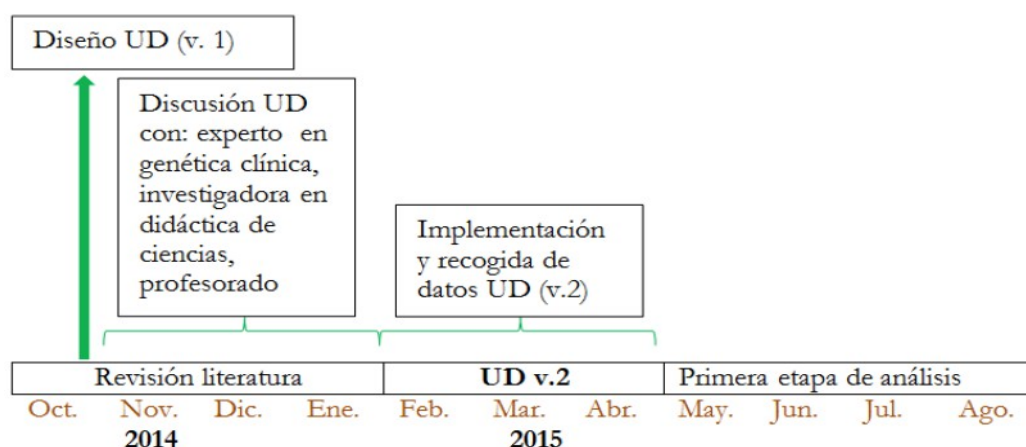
Diseño UD (v. 1)

Discusión UD con: experto en genética clínica, investigadora en didáctica de ciencias, profesorado

Implementación y recogida de datos UD (v.2)

| Revisión literatura | UD v.2 | Primera etapa de análisis |
|---|---|---|

Oct. Nov. Dic. Ene. Feb. Mar. Abr. May. Jun. Jul. Ago.

2014 2015